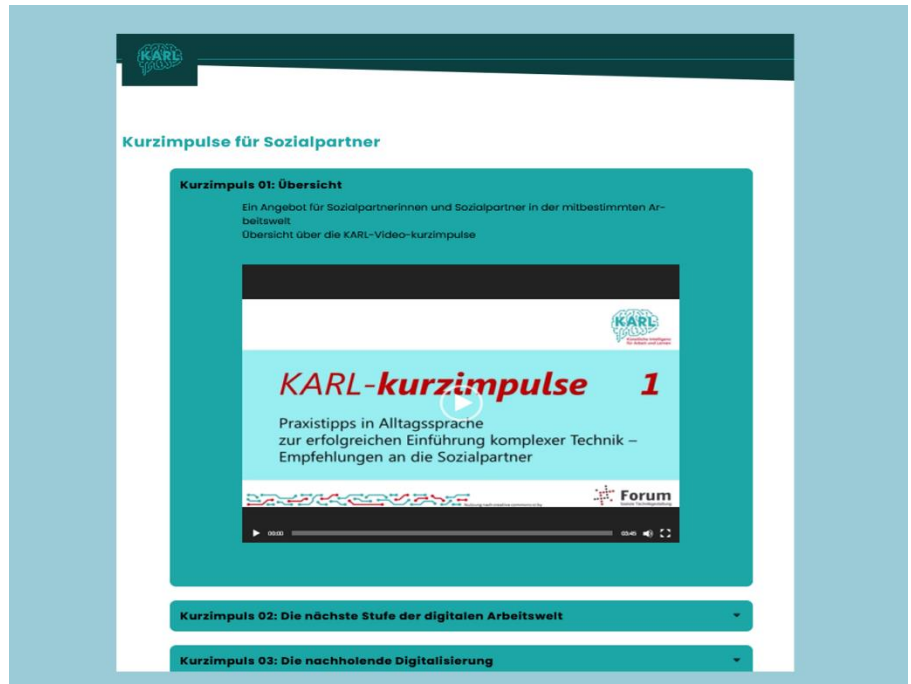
KARL

Kurzimpulse für Sozialpartner

Kurzimpuls 01: Übersicht

Ein Angebot für Sozialpartnerinnen und Sozialpartner in der mitbestimmten Arbeitswelt
Übersicht über die KARL-Video-kurzimpulse

KARL
Künstliche Intelligenz für Arbeit und Lernen

KARL-kurzimpulse 1

Praxistipps in Alltagssprache
zur erfolgreichen Einführung komplexer Technik –
Empfehlungen an die Sozialpartner

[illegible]

Forum
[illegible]

00:00 03:45

Kurzimpuls 02: Die nächste Stufe der digitalen Arbeitswelt

Kurzimpuls 03: Die nachholende Digitalisierung